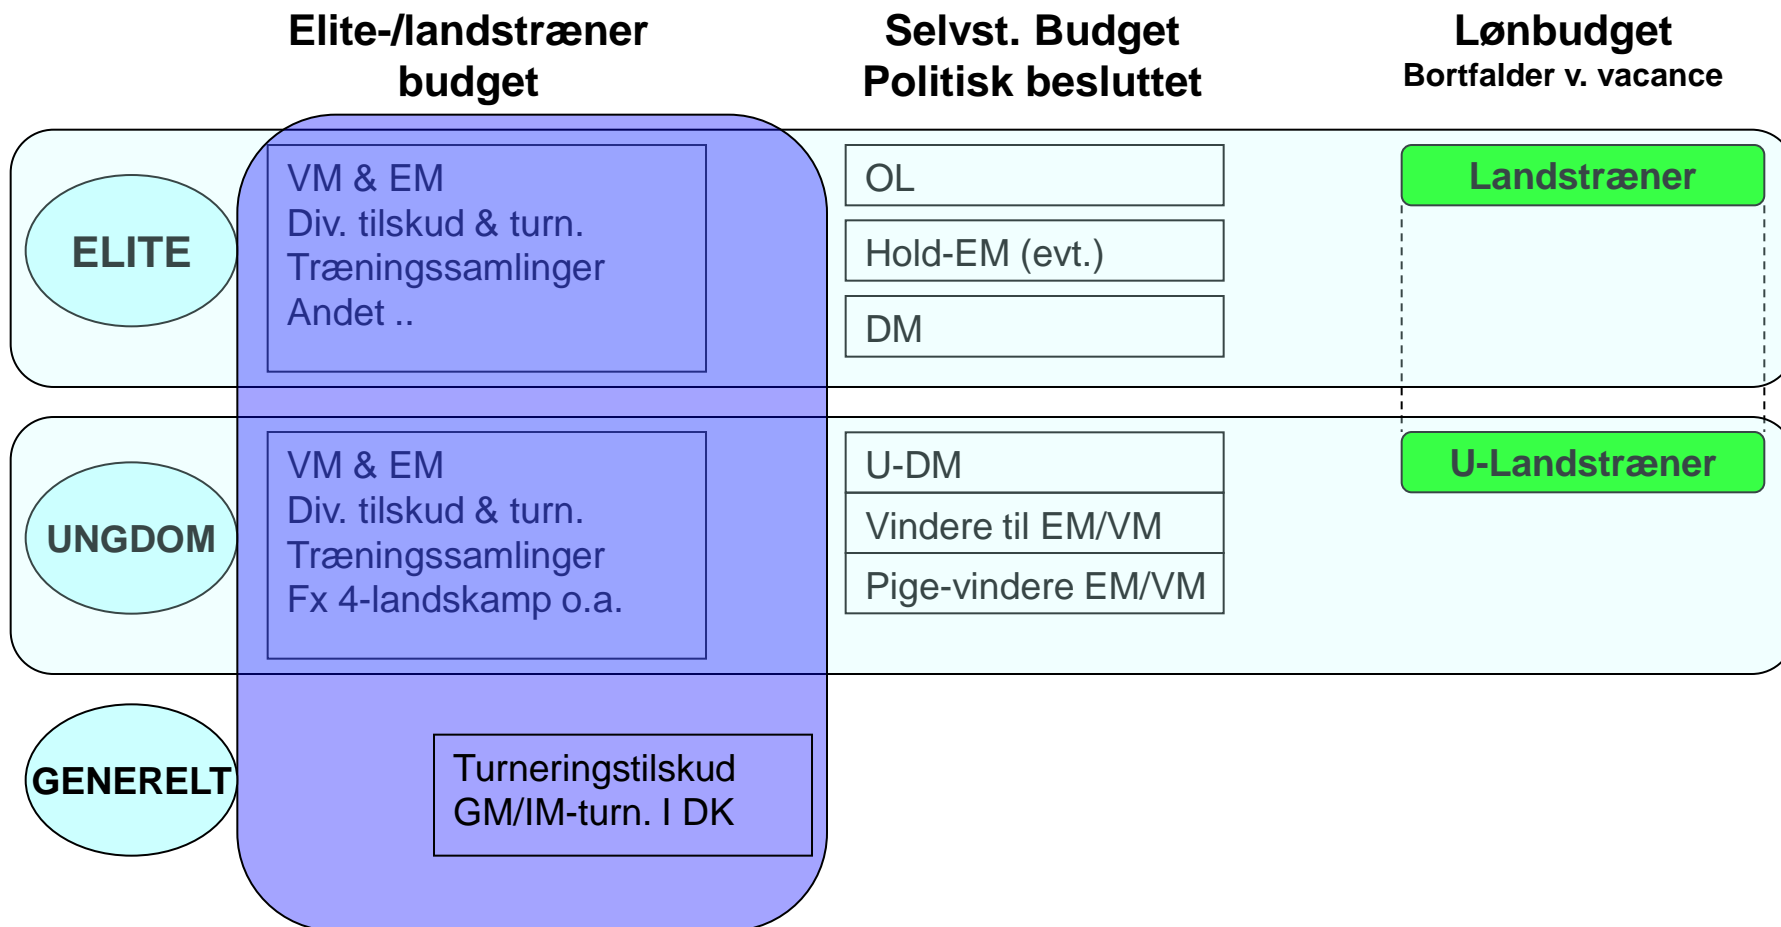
Elite-/landstræner budget

Selvst. Budget
Politisk besluttet

Lønbudget
Bortfalder v. vacance

ELITE

VM & EM
Div. tilskud & turn.
Træningssamlinger
Andet ..

OL

Hold-EM (evt.)

DM

Landstræner

UNGDOM

VM & EM
Div. tilskud & turn.
Træningssamlinger
Fx 4-landskamp o.a.

U-DM

Vindere til EM/VM

Pige-vindere EM/VM

U-Landstræner

GENERELT

Turneringstilskud
GM/IM-turn. I DK